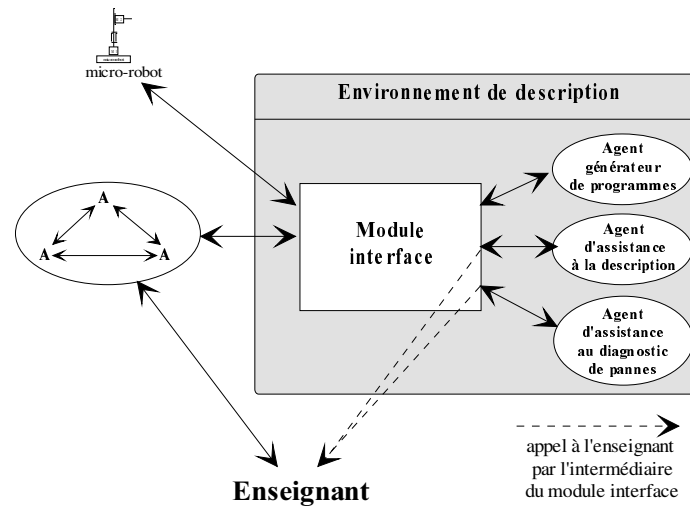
micro-robot

Environnement de description

A

A

A

Module interface

Agent générateur de programmes

Agent d'assistance à la description

Agent d'assistance au diagnostic de pannes

appel à l'enseignant par l'intermédiaire du module interface

Enseignant